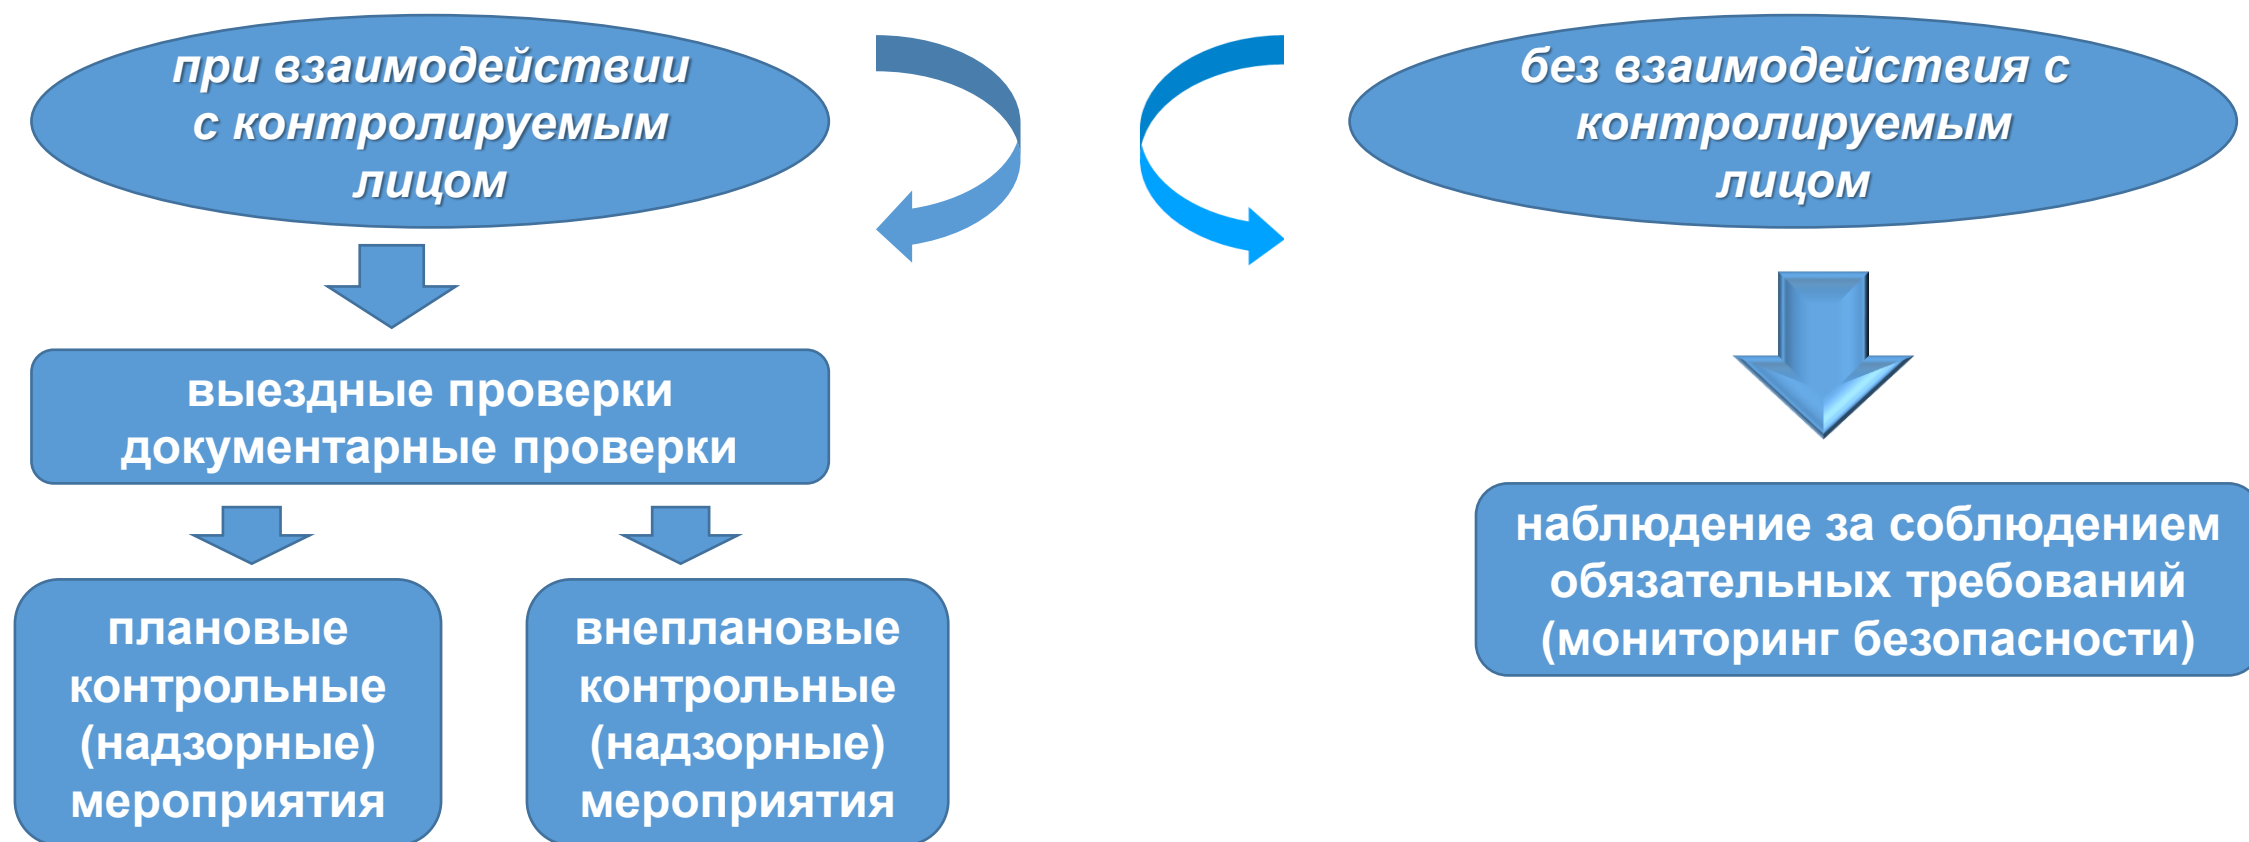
при взаимодействии с контролируемым лицом

без взаимодействия с контролируемым лицом

выездные проверки
документарные проверки

плановые контрольные (надзорные) мероприятия

внеплановые контрольные (надзорные) мероприятия

наблюдение за соблюдением обязательных требований (мониторинг безопасности)